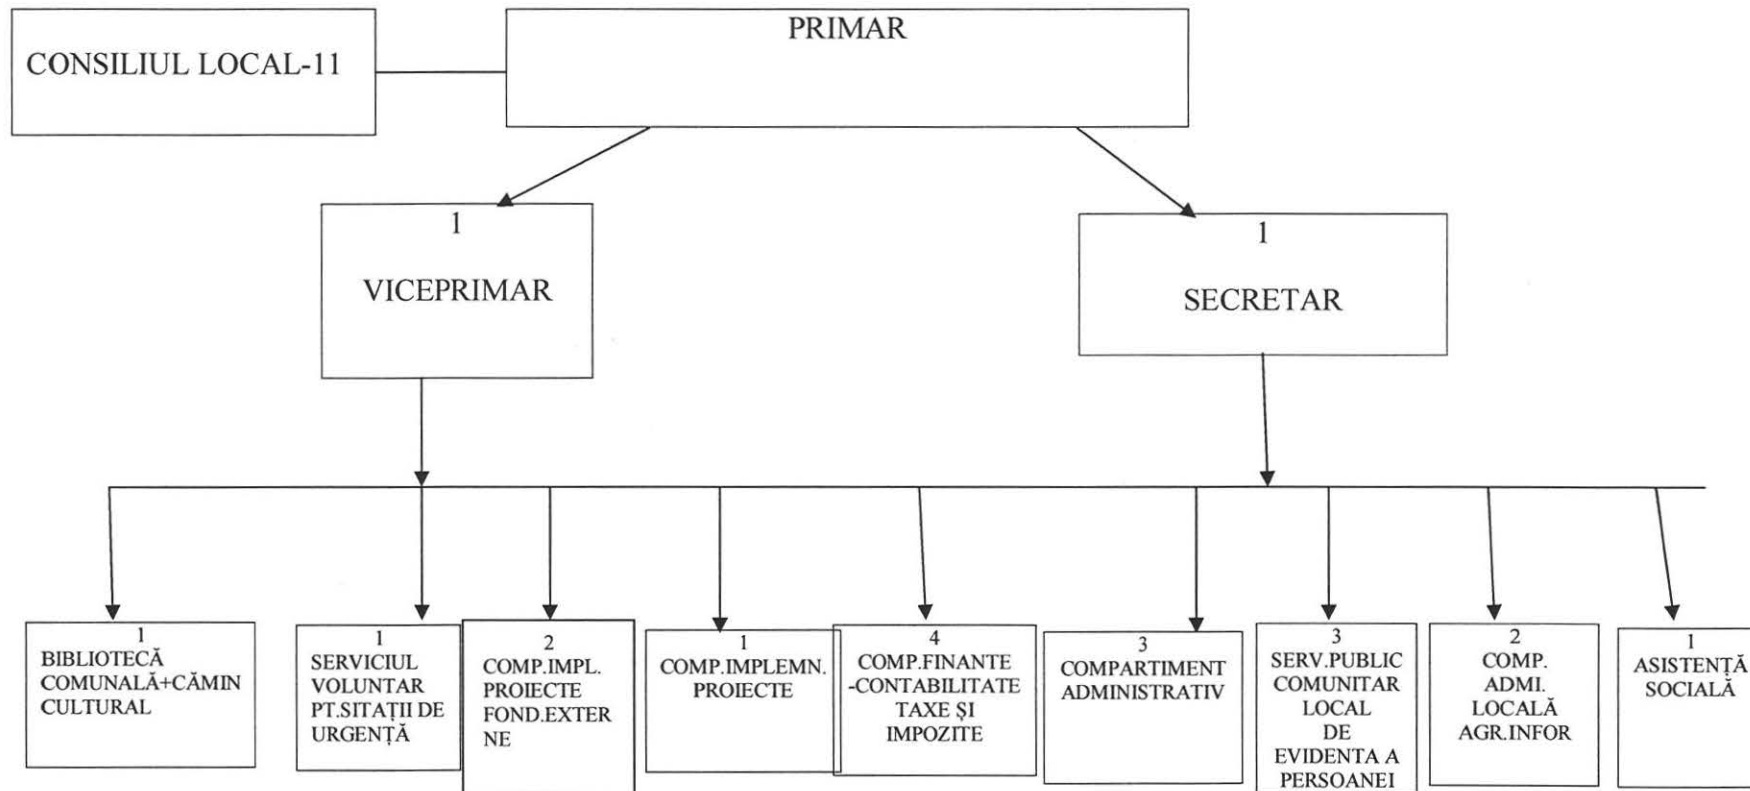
CONSILIUL LOCAL-11

PRIMAR

1
VICEPRIMAR

1
SECRETAR

1
BIBLIOTECĂ COMUNALĂ+CĂMIN CULTURAL

1
SERVICIUL VOLUNTAR PT.SITAȚII DE URGENȚĂ

2
COMP.IMPL. PROIECTE FOND.EXTER NE

1
COMP.IMPLEMN. PROIECTE

4
COMP.FINANTE -CONTABILITATE TAXE ȘI IMPOZITE

3
COMPARTIMENT ADMINISTRATIV

3
SERV.PUBLIC COMUNITAR LOCAL DE EVIDENTA A PERSOANEI

2
COMP. ADMI. LOCALĂ AGR.INFOR

1
ASISTENȚĂ SOCIALĂ